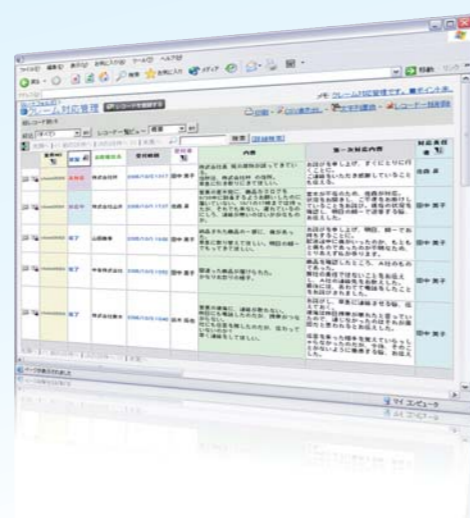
ファイル(F) 編集(E) 表示(V) お気に入り(A) ツール(T) ヘルプ(H)

クレーム対応管理

メモ: クレームが記録管理です。 ■ポイント

印刷 · CSV書き出し · 全件印刷 · レコード一括削除

検索 [詳細検索]

| | 受付No | 状況 | 会社名 | 受付日時 | | 内容 | 第一次対応内容 | 対応者 |
|---|---|---|---|---|---|---|---|---|
| | | 未対応 | 株式会社 | 2008/10/01 | 田中 | 商品が注文と違っていました。 | お詫びを申し上げ、すぐに正しい商品を送付しました。 | 佐藤 |
| | | 対応中 | 株式会社 | 2008/10/01 | 佐藤 | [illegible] | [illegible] | 田中 |
| | | 完了 | 山田商事 | 2008/10/01 | 田中 | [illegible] | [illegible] | 田中 英子 |
| | | 完了 | 中央株式会社 | 2008/10/02 | 田中 | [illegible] | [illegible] | 田中 英子 |
| | | 完了 | 株式会社 | 2008/10/02 | 鈴木 | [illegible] | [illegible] | 田中 英子 |

ページが表示されました

マイ コンピュータ